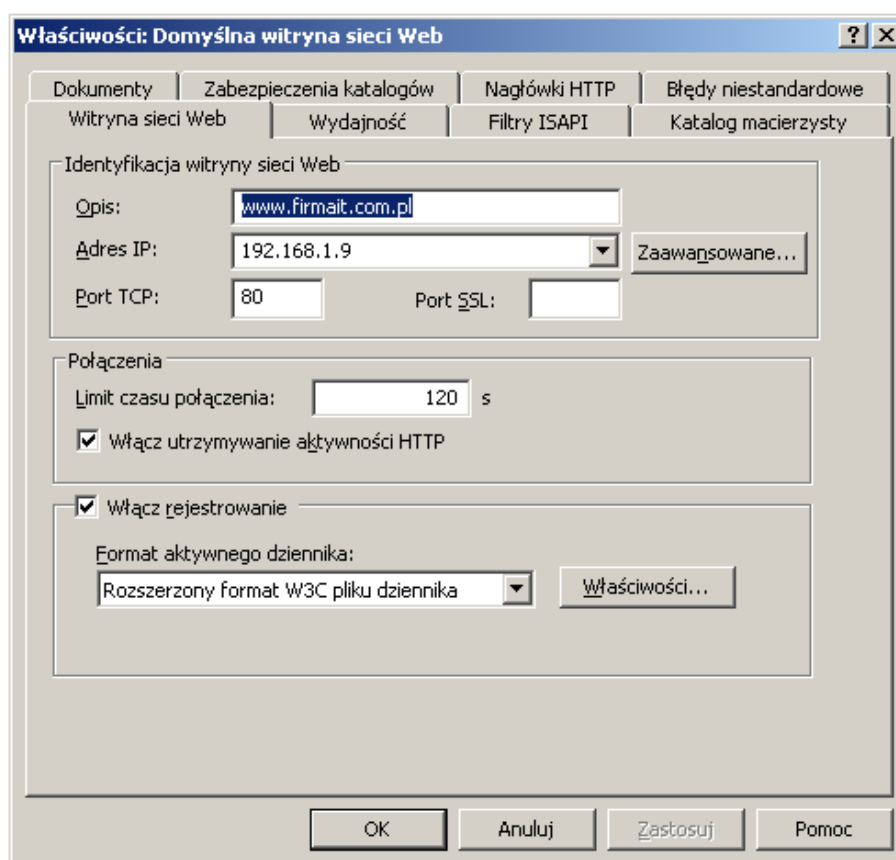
Właściwości: Domyślna witryna sieci Web

?
X

Dokumenty
Zabezpieczenia katalogów
Nagłówki HTTP
Błędy niestandardowe
Witryna sieci Web
Wydajność
Filtry ISAPI
Katalog macierzysty

Identyfikacja witryny sieci Web

Opis:
www.firmait.com.pl

Adres IP:
192.168.1.9
Zaawansowane...

Port TCP:
80
Port SSL:

Połączenia

Limit czasu połączenia:
120
s

Włącz utrzymywanie aktywności HTTP

Włącz rejestrowanie

Format aktywnego dziennika:
Rozszerzony format W3C pliku dziennika
Właściwości...

OK
Anuluj
Zastosuj
Pomoc